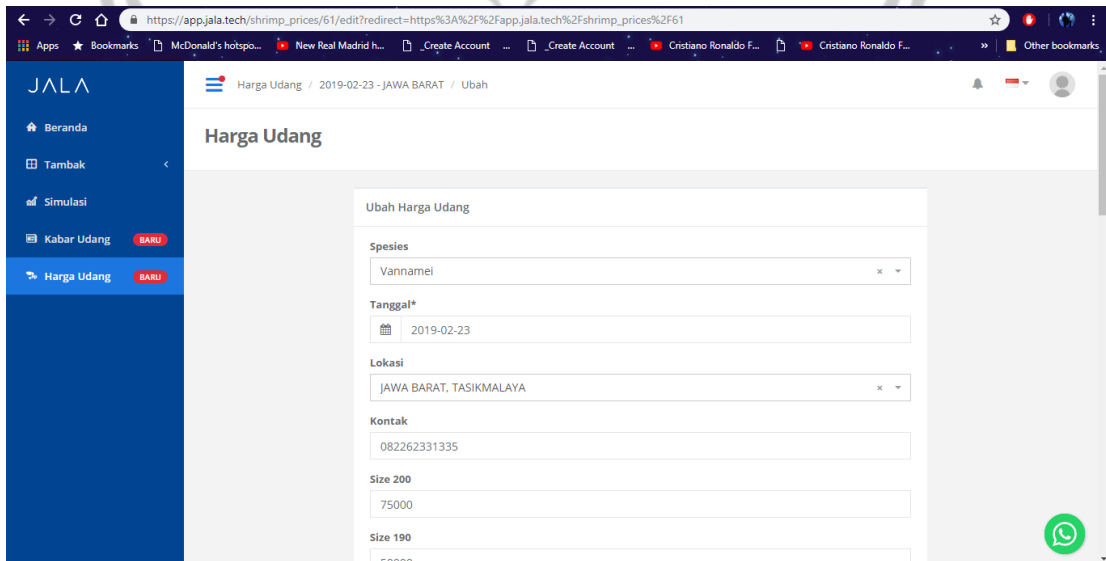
https://app.jala.tech/shrimp_prices/61/edit?redirect=https%3A%2F%2Fapp.jala.tech%2Fshrimp_prices%2F61

Apps Bookmarks McDonald's hotspo... New Real Madrid h... _Create Account ... _Create Account ... Cristiano Ronaldo F... Cristiano Ronaldo F... » Other bookmarks

JALA

Harga Udang / 2019-02-23 - JAWA BARAT / Ubah

Beranda
Tambak
Simulasi
Kabar Udang BARU
Harga Udang BARU

Harga Udang

Ubah Harga Udang

Spesies
Vannamei

Tanggal*
2019-02-23

Lokasi
JAWA BARAT, TASIKMALAYA

Kontak
082262331335

Size 200
75000

Size 190
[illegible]